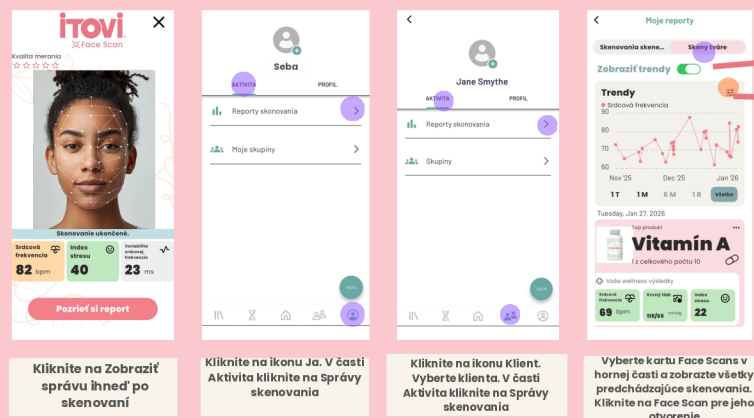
iTOVI
Face Scan
Kvalita merania
Skenovanie ukončené.
Srdcová frekvencia
82 bpm
Index stresu
40
Variabilita srdcovej frekvencie
23 ms
Pozrieť si report

Seba
AKTIVITA
PROFIL
Reporty skenovania
Moje skupiny

Jane Smythe
AKTIVITA
PROFIL
Reporty skenovania
Skupiny

Moje reporty
Skenovania skene...
Skeny tváre
Zobraziť trendy
Trendy
Srdcová frekvencia
90
80
70
60
Nov '25
Dec '25
Jan '26
1 T
1 M
6 M
1 R
Všetko
Tuesday, Jan 27, 2026
Top produkt
Vitamín A
1 z celkového počtu 10
Vaše wellness výsledky
Srdcová frekvencia
69 bpm
Krvný tlak
119/65
Index stresu
22

Kliknite na Zobraziť správu ihneď po skenovaní

Kliknite na ikonu Ja. V časti Aktivita kliknite na Správy skenovania

Kliknite na ikonu Klient. Vyberte klienta. V časti Aktivita kliknite na Správy skenovania

Vyberte kartu Face Scans v hornej časti a zobrazte všetky predchádzajúce skenovania. Kliknite na Face Scan pre jeho otvorenie